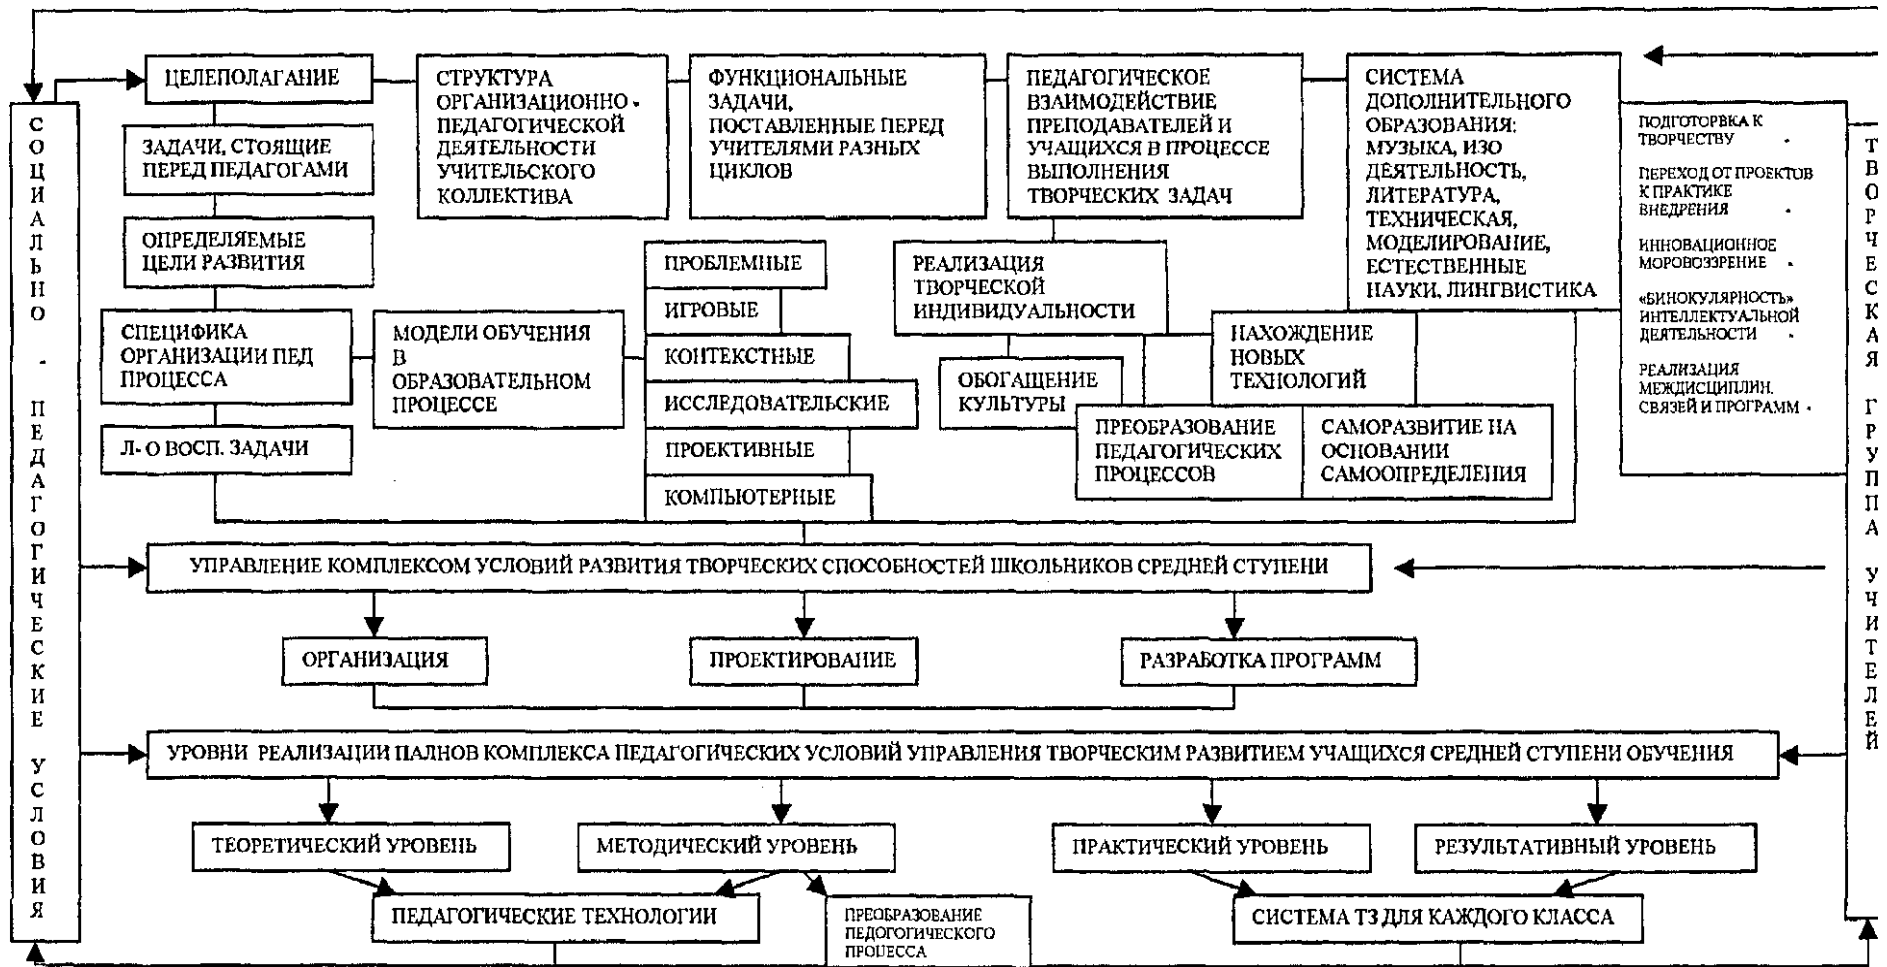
СОЦИАЛЬНО - ПЕДАГОГИЧЕСКИЕ УСЛОВИЯ

ЦЕЛЕПОЛАГАНИЕ

ЗАДАЧИ, СТОЯЩИЕ ПЕРЕД ПЕДАГОГАМИ

ОПРЕДЕЛЯЕМЫЕ ЦЕЛИ РАЗВИТИЯ

СПЕЦИФИКА ОРГАНИЗАЦИИ ПЕД ПРОЦЕССА

Л- О ВОСП. ЗАДАЧИ

СТРУКТУРА ОРГАНИЗАЦИОННО - ПЕДАГОГИЧЕСКОЙ ДЕЯТЕЛЬНОСТИ УЧИТЕЛЬСКОГО КОЛЛЕКТИВА

МОДЕЛИ ОБУЧЕНИЯ В ОБРАЗОВАТЕЛЬНОМ ПРОЦЕССЕ

ФУНКЦИОНАЛЬНЫЕ ЗАДАЧИ, ПОСТАВЛЕННЫЕ ПЕРЕД УЧИТЕЛЯМИ РАЗНЫХ ЦИКЛОВ

ПРОБЛЕМНЫЕ

ИГРОВЫЕ

КОНТЕКСТНЫЕ

ИССЛЕДОВАТЕЛЬСКИЕ

ПРОЕКТИВНЫЕ

КОМПЬЮТЕРНЫЕ

ПЕДАГОГИЧЕСКОЕ ВЗАИМОДЕЙСТВИЕ ПРЕПОДАВАТЕЛЕЙ И УЧАЩИХСЯ В ПРОЦЕССЕ ВЫПОЛНЕНИЯ ТВОРЧЕСКИХ ЗАДАЧ

РЕАЛИЗАЦИЯ ТВОРЧЕСКОЙ ИНДИВИДУАЛЬНОСТИ

ОБОГАЩЕНИЕ КУЛЬТУРЫ

НАХОЖДЕНИЕ НОВЫХ ТЕХНОЛОГИЙ

ПРЕОБРАЗОВАНИЕ ПЕДАГОГИЧЕСКИХ ПРОЦЕССОВ

САМОРАЗВИТИЕ НА ОСНОВАНИИ САМООПРЕДЕЛЕНИЯ

СИСТЕМА ДОПОЛНИТЕЛЬНОГО ОБРАЗОВАНИЯ: МУЗЫКА, ИЗО ДЕЯТЕЛЬНОСТЬ, ЛИТЕРАТУРА, ТЕХНИЧЕСКАЯ, МОДЕЛИРОВАНИЕ, ЕСТЕСТВЕННЫЕ НАУКИ, ЛИНГВИСТИКА

ПОДГОТОРВКА К ТВОРЧЕСТВУ

ПЕРЕХОД ОТ ПРОЕКТОВ К ПРАКТИКЕ ВНЕДРЕНИЯ

ИННОВАЦИОННОЕ МОРОВОЗЗРЕНИЕ

«БИНОКУЛЯРНОСТЬ» ИНТЕЛЛЕКТУАЛЬНОЙ ДЕЯТЕЛЬНОСТИ

РЕАЛИЗАЦИЯ МЕЖДИСЦИПЛИН. СВЯЗЕЙ И ПРОГРАММ

ТВОРЧЕСКАЯ ГРУППА УЧИТЕЛЕЙ

УПРАВЛЕНИЕ КОМПЛЕКСОМ УСЛОВИЙ РАЗВИТИЯ ТВОРЧЕСКИХ СПОСОБНОСТЕЙ ШКОЛЬНИКОВ СРЕДНЕЙ СТУПЕНИ

ОРГАНИЗАЦИЯ

ПРОЕКТИРОВАНИЕ

РАЗРАБОТКА ПРОГРАММ

УРОВНИ РЕАЛИЗАЦИИ ПАЛНОВ КОМПЛЕКСА ПЕДАГОГИЧЕСКИХ УСЛОВИЙ УПРАВЛЕНИЯ ТВОРЧЕСКИМ РАЗВИТИЕМ УЧАЩИХСЯ СРЕДНЕЙ СТУПЕНИ ОБУЧЕНИЯ

ТЕОРЕТИЧЕСКИЙ УРОВЕНЬ

МЕТОДИЧЕСКИЙ УРОВЕНЬ

ПРАКТИЧЕСКИЙ УРОВЕНЬ

РЕЗУЛЬТАТИВНЫЙ УРОВЕНЬ

ПЕДАГОГИЧЕСКИЕ ТЕХНОЛОГИИ

ПРЕОБРАЗОВАНИЕ ПЕДОГОГИЧЕСКОГО ПРОЦЕССА

СИСТЕМА ТЗ ДЛЯ КАЖДОГО КЛАССА